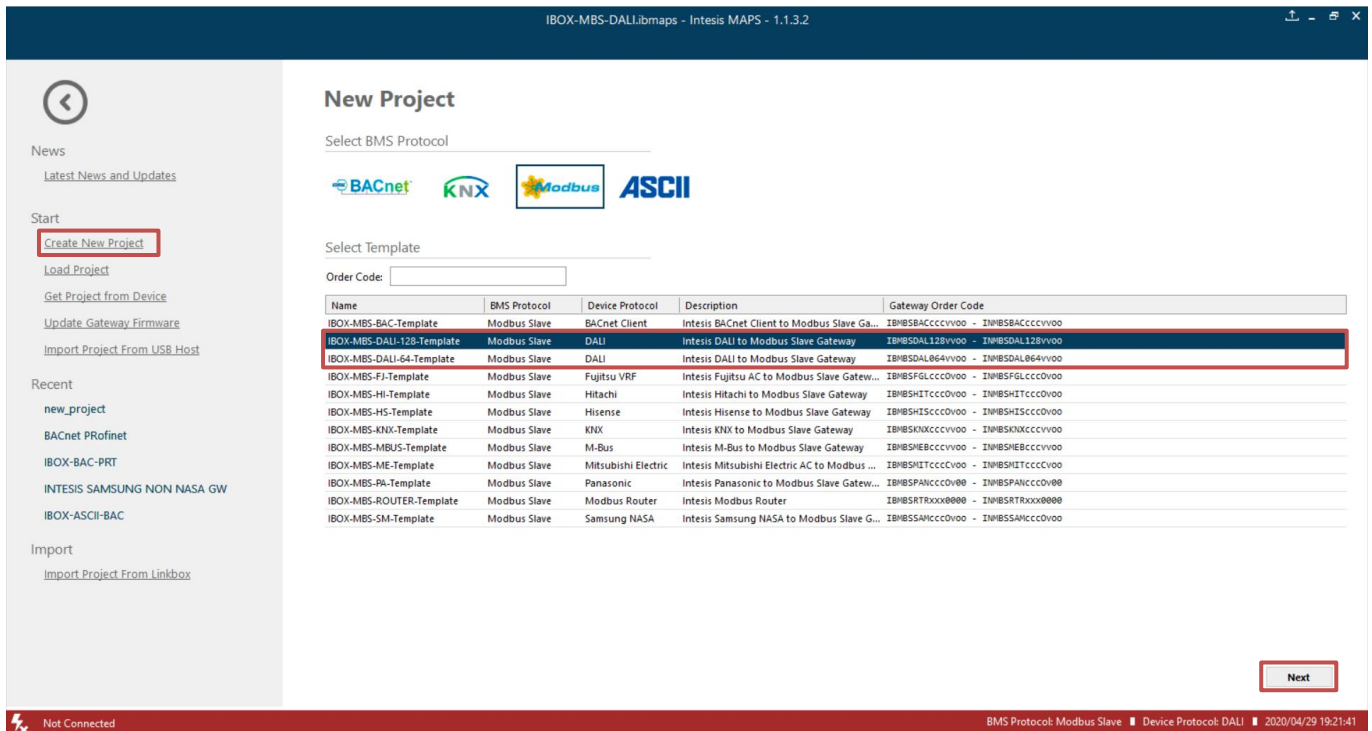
IBOX-MBS-DALI.ibmaps - Intesis MAPS - 1.1.3.2

News
Latest News and Updates

Start
Create New Project
Load Project
Get Project from Device
Update Gateway Firmware
Import Project From USB Host

Recent
new_project
BACnet PROfinet
IBOX-BAC-PRT
INTESIS SAMSUNG NON NASA GW
IBOX-ASCII-BAC

Import
Import Project From Linkbox

New Project

Select BMS Protocol

BACnet KNX Modbus ASCII

Select Template

Order Code:

| Name | BMS Protocol | Device Protocol | Description | Gateway Order Code |
|---|---|---|---|---|
| IBOX-MBS-BAC-Template | Modbus Slave | BACnet Client | Intesis BACnet Client to Modbus Slave Ga... | IBMBSBACcccVvoo - INMBSBACcccVvoo |
| IBOX-MBS-DALI-128-Template | Modbus Slave | DALI | Intesis DALI to Modbus Slave Gateway | IBMBSDAL128Vvoo - INMBSDAL128Vvoo |
| IBOX-MBS-DALI-64-Template | Modbus Slave | DALI | Intesis DALI to Modbus Slave Gateway | IBMBSDAL064Vvoo - INMBSDAL064Vvoo |
| IBOX-MBS-FJ-Template | Modbus Slave | Fujitsu VRF | Intesis Fujitsu AC to Modbus Slave Gatew... | IBMBSFGLccc0voo - INMBSFGLccc0voo |
| IBOX-MBS-HI-Template | Modbus Slave | Hitachi | Intesis Hitachi to Modbus Slave Gateway | IBMBSHITccc0voo - INMBSHITccc0voo |
| IBOX-MBS-HS-Template | Modbus Slave | Hisense | Intesis Hisense to Modbus Slave Gateway | IBMBSHISccc0voo - INMBSHISccc0voo |
| IBOX-MBS-KNX-Template | Modbus Slave | KNX | Intesis KNX to Modbus Slave Gateway | IBMBSKNXcccVvoo - INMBSKNXcccVvoo |
| IBOX-MBS-MBUS-Template | Modbus Slave | M-Bus | Intesis M-Bus to Modbus Slave Gateway | IBMBSMEBcccVvoo - INMBSMEBcccVvoo |
| IBOX-MBS-ME-Template | Modbus Slave | Mitsubishi Electric | Intesis Mitsubishi Electric AC to Modbus ... | IBMBSMITccc0voo - INMBSMITccc0voo |
| IBOX-MBS-PA-Template | Modbus Slave | Panasonic | Intesis Panasonic to Modbus Slave Gatew... | IBMBSPANccc0v00 - INMBSPANccc0v00 |
| IBOX-MBS-ROUTER-Template | Modbus Slave | Modbus Router | Intesis Modbus Router | IBMBSRTRxxx0000 - INMBSRTRxxx0000 |
| IBOX-MBS-SM-Template | Modbus Slave | Samsung NASA | Intesis Samsung NASA to Modbus Slave G... | IBMBSSAMccc0voo - INMBSSAMccc0voo |

Next

Not Connected
BMS Protocol: Modbus Slave | Device Protocol: DALI | 2020/04/29 19:21:41